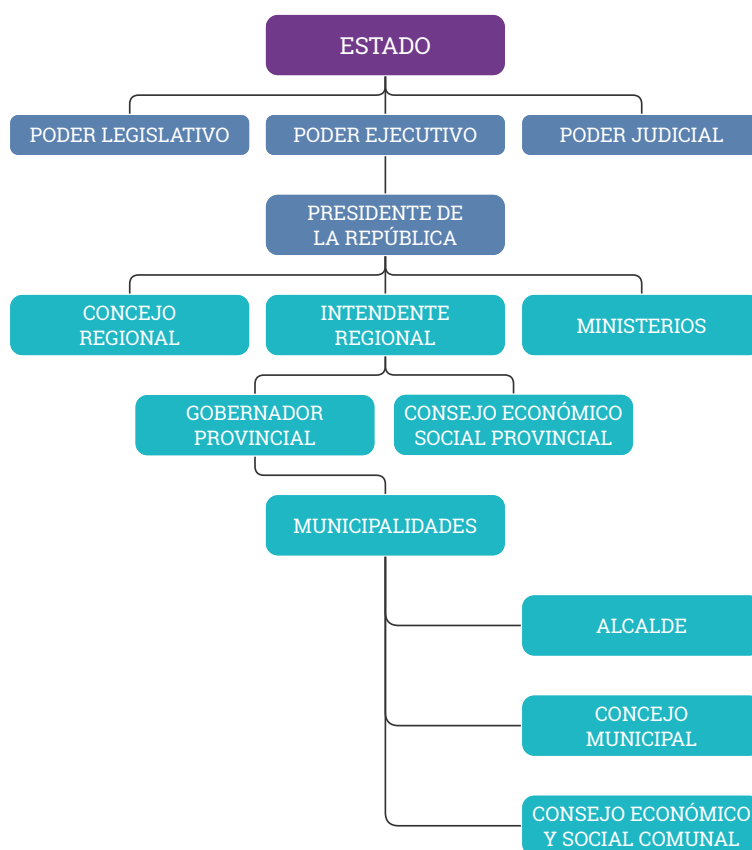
ESTADO

PODER LEGISLATIVO

PODER EJECUTIVO

PODER JUDICIAL

PRESIDENTE DE LA REPÚBLICA

CONCEJO REGIONAL

INTENDENTE REGIONAL

MINISTERIOS

GOBERNADOR PROVINCIAL

CONSEJO ECONÓMICO SOCIAL PROVINCIAL

MUNICIPALIDADES

ALCALDE

CONCEJO MUNICIPAL

CONSEJO ECONÓMICO Y SOCIAL COMUNAL